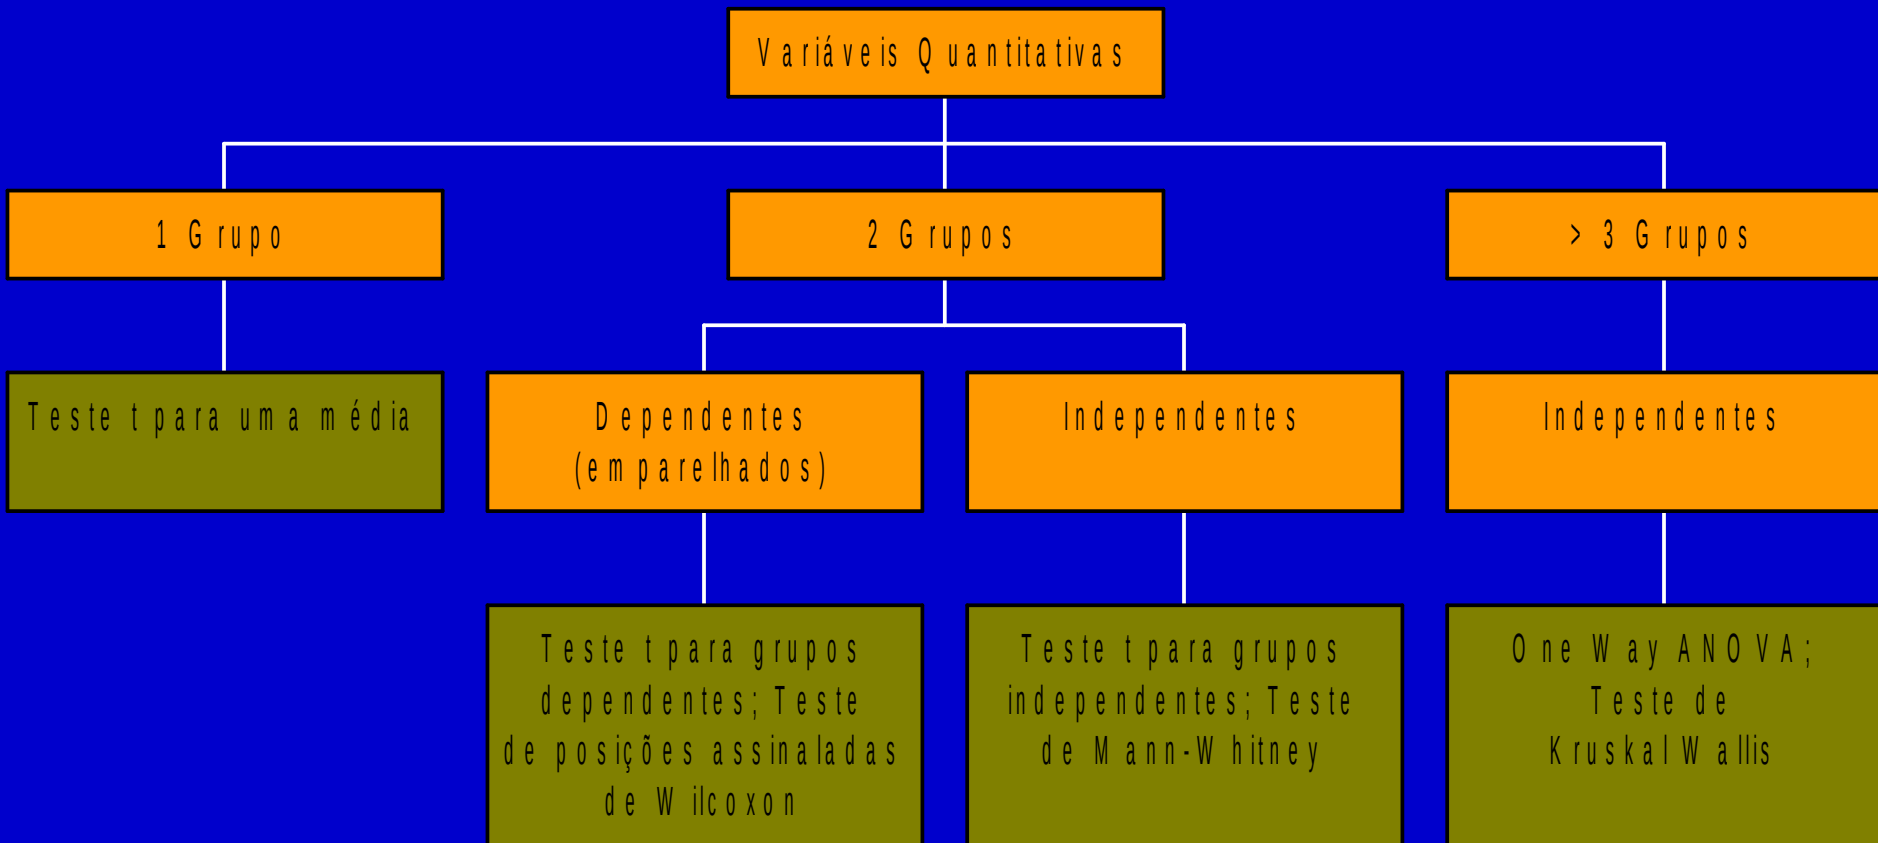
Variáveis Quantitativas

1 Grupo

2 Grupos

> 3 Grupos

Teste t para uma média

Dependentes (emparelhados)

Independentes

Independentes

Teste t para grupos dependentes; Teste de posições assinaladas de Wilcoxon

Teste t para grupos independentes; Teste de Mann-Whitney

One Way ANOVA; Teste de Kruskal Wallis